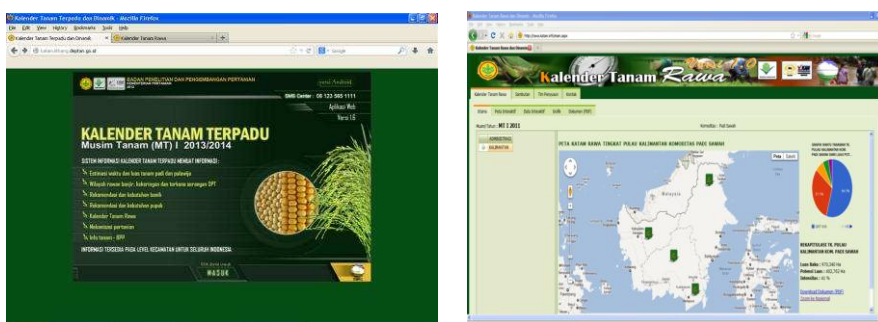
Kalender Tanam Terpadu dan Dinamik - Mozilla Firefox

File Edit View History Bookmarks Tools Help

Kalender Tanam Terpadu dan Dinamik

Kalender Tanam Rawa

katam.litbang.deptan.go.id

Google

BADAN PENELITIAN DAN PENGEMBANGAN PERTANIAN

SMS Center : 08 123 585 1111

Aplikasi Web

Versi 1.6

KALENDER TANAM TERPADU

Musim Tanam (MT) I 2013/2014

SISTEM INFORMASI KALENDER TANAM TERPADU MEMUAT INFORMASI :

Estimasi waktu dan luas tanam padi dan palawija

Wilayah rawan banjir, kekeringan dan serangan OPT

Rekomendasi dan kebutuhan benih

Rekomendasi dan kebutuhan pupuk

Kalender Tanam Rawa

Mekanisasi pertanian

Info tanam - BPP

INFORMASI TERSEDIA PADA LEVEL KECAMATAN UNTUK SELURUH INDONESIA

MASUK

Kalender Tanam Rawa dan Dinamik - Mozilla Firefox

Kalender Tanam Rawa

Kalender Tanam Rawa

Kalender Tanam Rawa

Home

MT I 2011

PETA KATAM RAWA TINGKAT PULAU KALIMANTAN KOMODITAS PADI SAWAH

Peta

Satelit

KALIMANTAN

REKAPITULASI TK. PULAU KALIMANTAN KOM. PADI SAWAH

Luas Baku : 

Potensi Luas : 

Download Rekapitulasi (PDF)